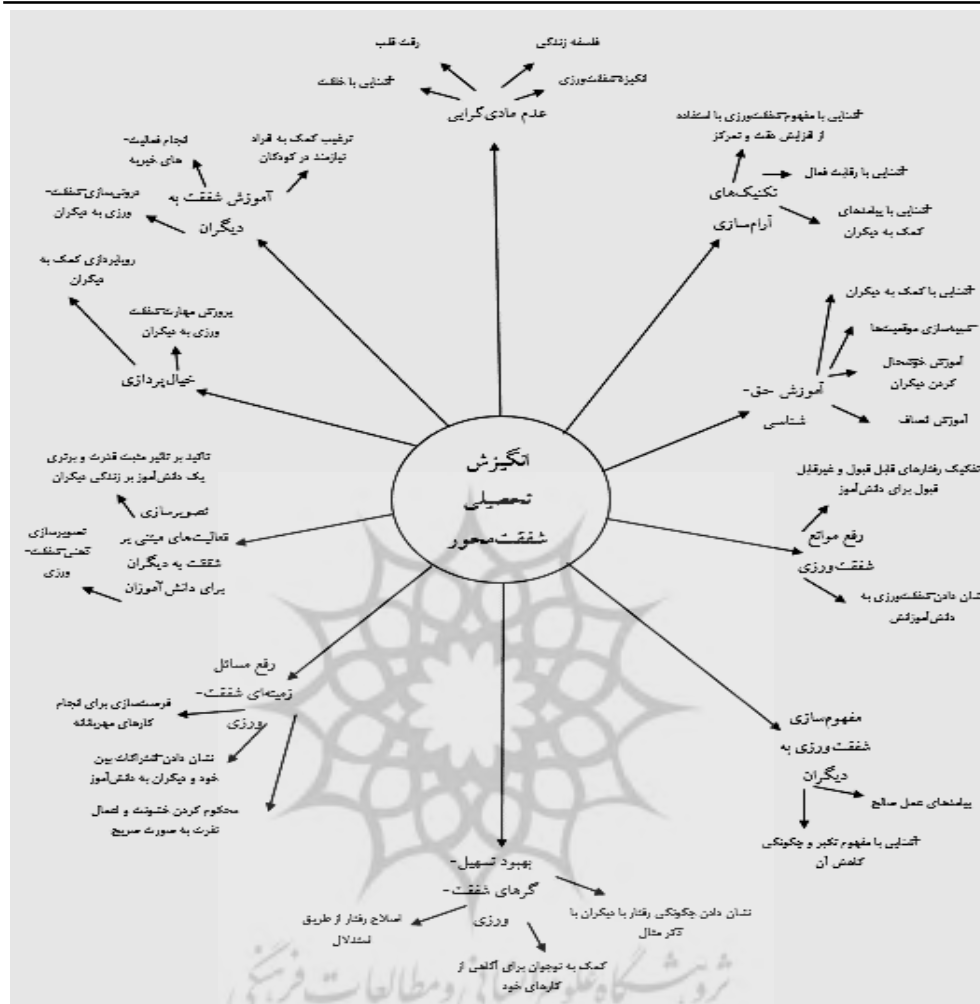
انگیزش تحصیلی شفقت‌محور

عدم مادی‌گرایی
رقت قلب
فلسفه زندگی
انگیزه شفقت‌ورزی
آشنایی با خلقت

تکنیک‌های آرام‌سازی
آشنایی با مفهوم شفقت‌ورزی با استفاده از افزایش دقت و تمرکز
آشنایی با رقابت فعال
آشنایی با پیامدهای کمک به دیگران

آموزش حق‌شناسی
آشنایی با کمک به دیگران
شبیه‌سازی موقعیت‌ها
آموزش خوشحال کردن دیگران
آموزش انصاف

رفع موانع شفقت‌ورزی
تفکیک رفتارهای قابل قبول و غیرقابل قبول برای دانش‌آموز
نشان دادن شفقت‌ورزی به دانش‌آموزش

مفهوم‌سازی شفقت‌ورزی به دیگران
پیامدهای عمل صالح
آشنایی با مفهوم تکبر و چگونگی کاهش آن

بهبود تسهیل‌گرهای شفقت‌ورزی
نشان دادن چگونگی رفتار با دیگران با ذکر مثال
کمک به نوجوان برای آگاهی از کارهای خود
اصلاح رفتار از طریق استدلال

رفع مسائل زمینه‌ای شفقت‌ورزی
فرصت‌سازی برای انجام کارهای مهربانانه
نشان دادن اشتراکات بین خود و دیگران به دانش‌آموز
محکوم کردن خشونت و اعمال نفرت به صورت صریح

فعالیت‌های مبتنی بر شفقت به دیگران برای دانش‌آموزان
تصویرسازی
تاکید بر تاثیر مثبت قدرت و برتری یک دانش‌آموز بر زندگی دیگران
تصویرسازی ذهنی شفقت‌ورزی

خیال‌پردازی
پرورش مهارت شفقت ورزی به دیگران
رویاپردازی کمک به دیگران

آموزش شفقت به دیگران
انجام فعالیت‌های خیریه
درونی‌سازی شفقت‌ورزی به دیگران
ترغیب کمک به افراد نیازمند در کودکان